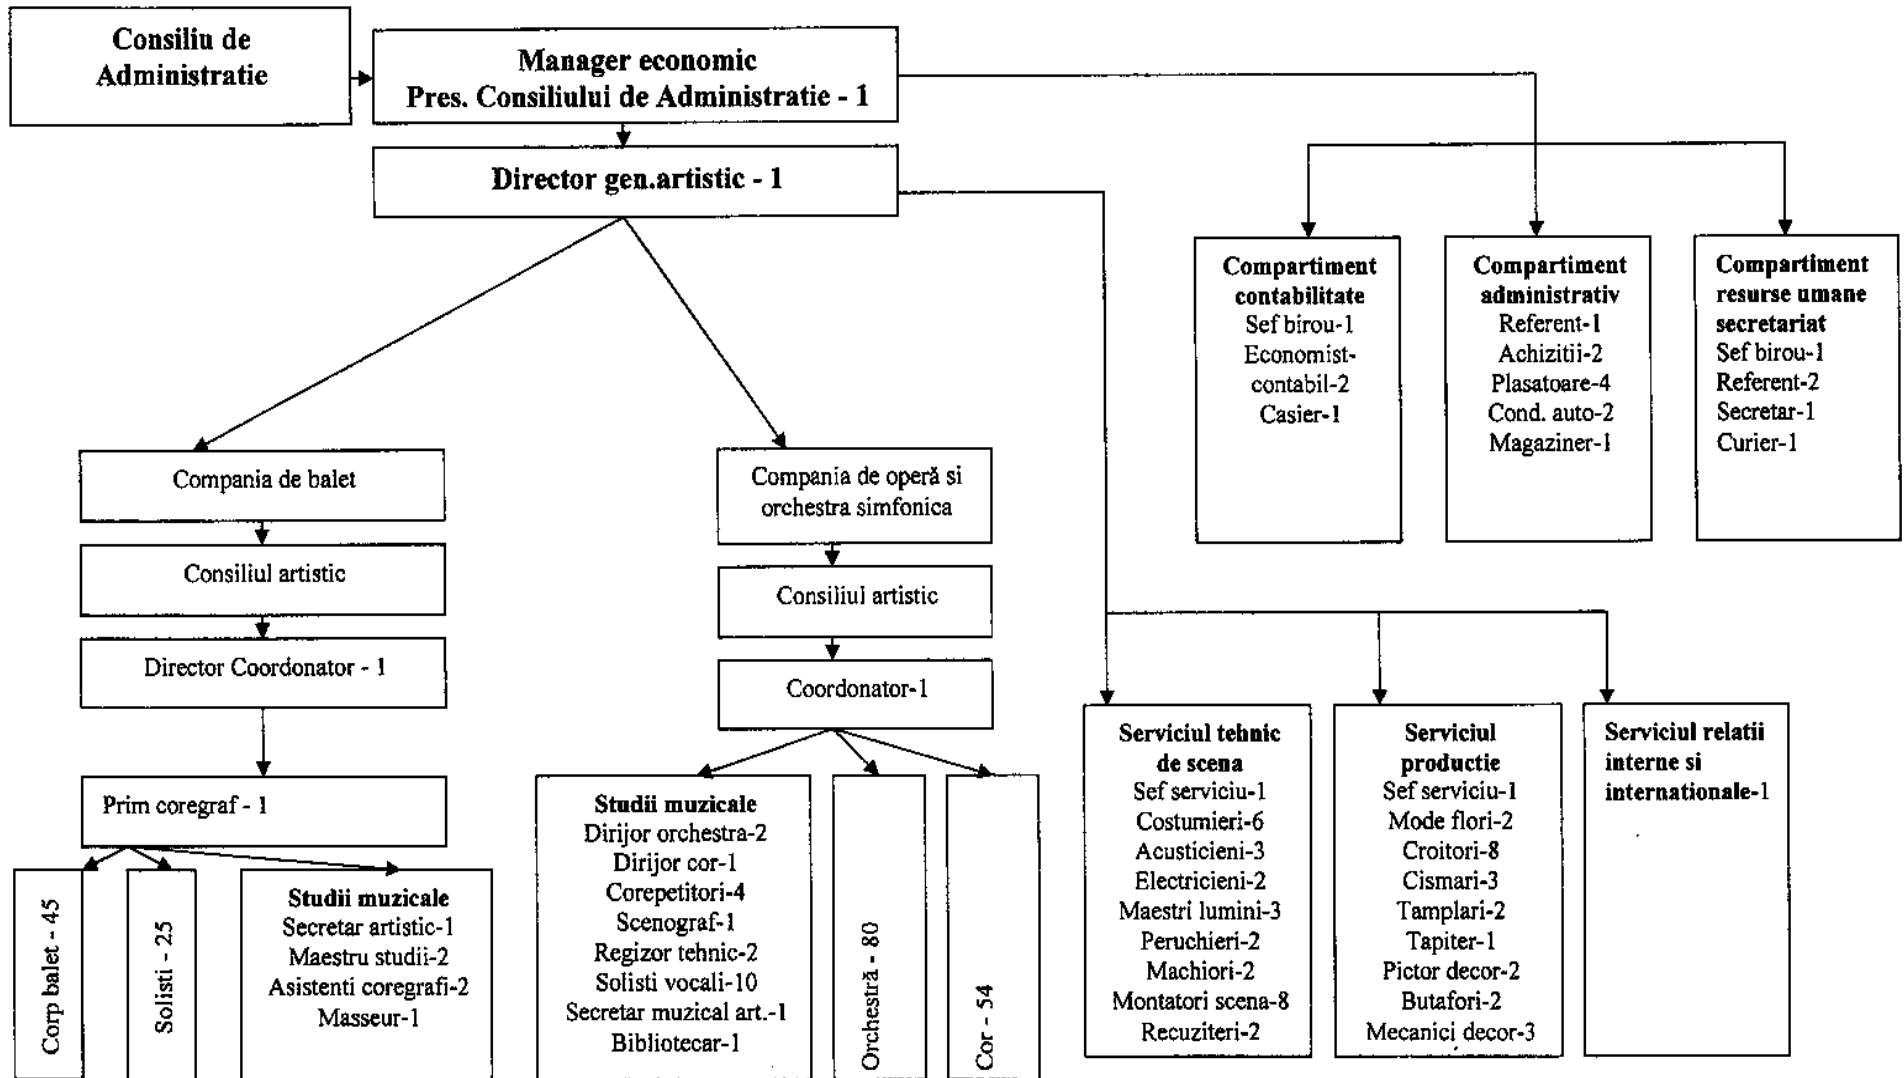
Consiliu de Administratie

Manager economic
Pres. Consiliului de Administratie - 1

Director gen.artistic - 1

Compartiment contabilitate
Sef birou-1
Economist-contabil-2
Casier-1

Compartiment administrativ
Referent-1
Achizitii-2
Plasatoare-4
Cond. auto-2
Magaziner-1

Compartiment resurse umane secretariat
Sef birou-1
Referent-2
Secretar-1
Curier-1

Compania de balet

Consiliul artistic

Director Coordonator - 1

Prim coregraf - 1

Corp balet - 45

Solisti - 25

Studii muzicale
Secretar artistic-1
Maestru studii-2
Asistenti coregrafi-2
Masseur-1

Compania de operă si orchestra simfonica

Consiliul artistic

Coordonator-1

Studii muzicale
Dirijor orchestra-2
Dirijor cor-1
Corepetitori-4
Scenograf-1
Regizor tehnic-2
Solisti vocali-10
Secretar muzical art.-1
Bibliotecar-1

Orchestră - 80

Cor - 54

Serviciul tehnic de scena
Sef serviciu-1
Costumieri-6
Acusticieni-3
Electricieni-2
Maestri lumini-3
Peruchieri-2
Machiori-2
Montatori scena-8
Recuziteri-2

Serviciul productie
Sef serviciu-1
Mode flori-2
Croitori-8
Cismari-3
Tamplari-2
Tapiter-1
Pictor decor-2
Butafori-2
Mecanici decor-3

Serviciul relatii interne si internationale-1